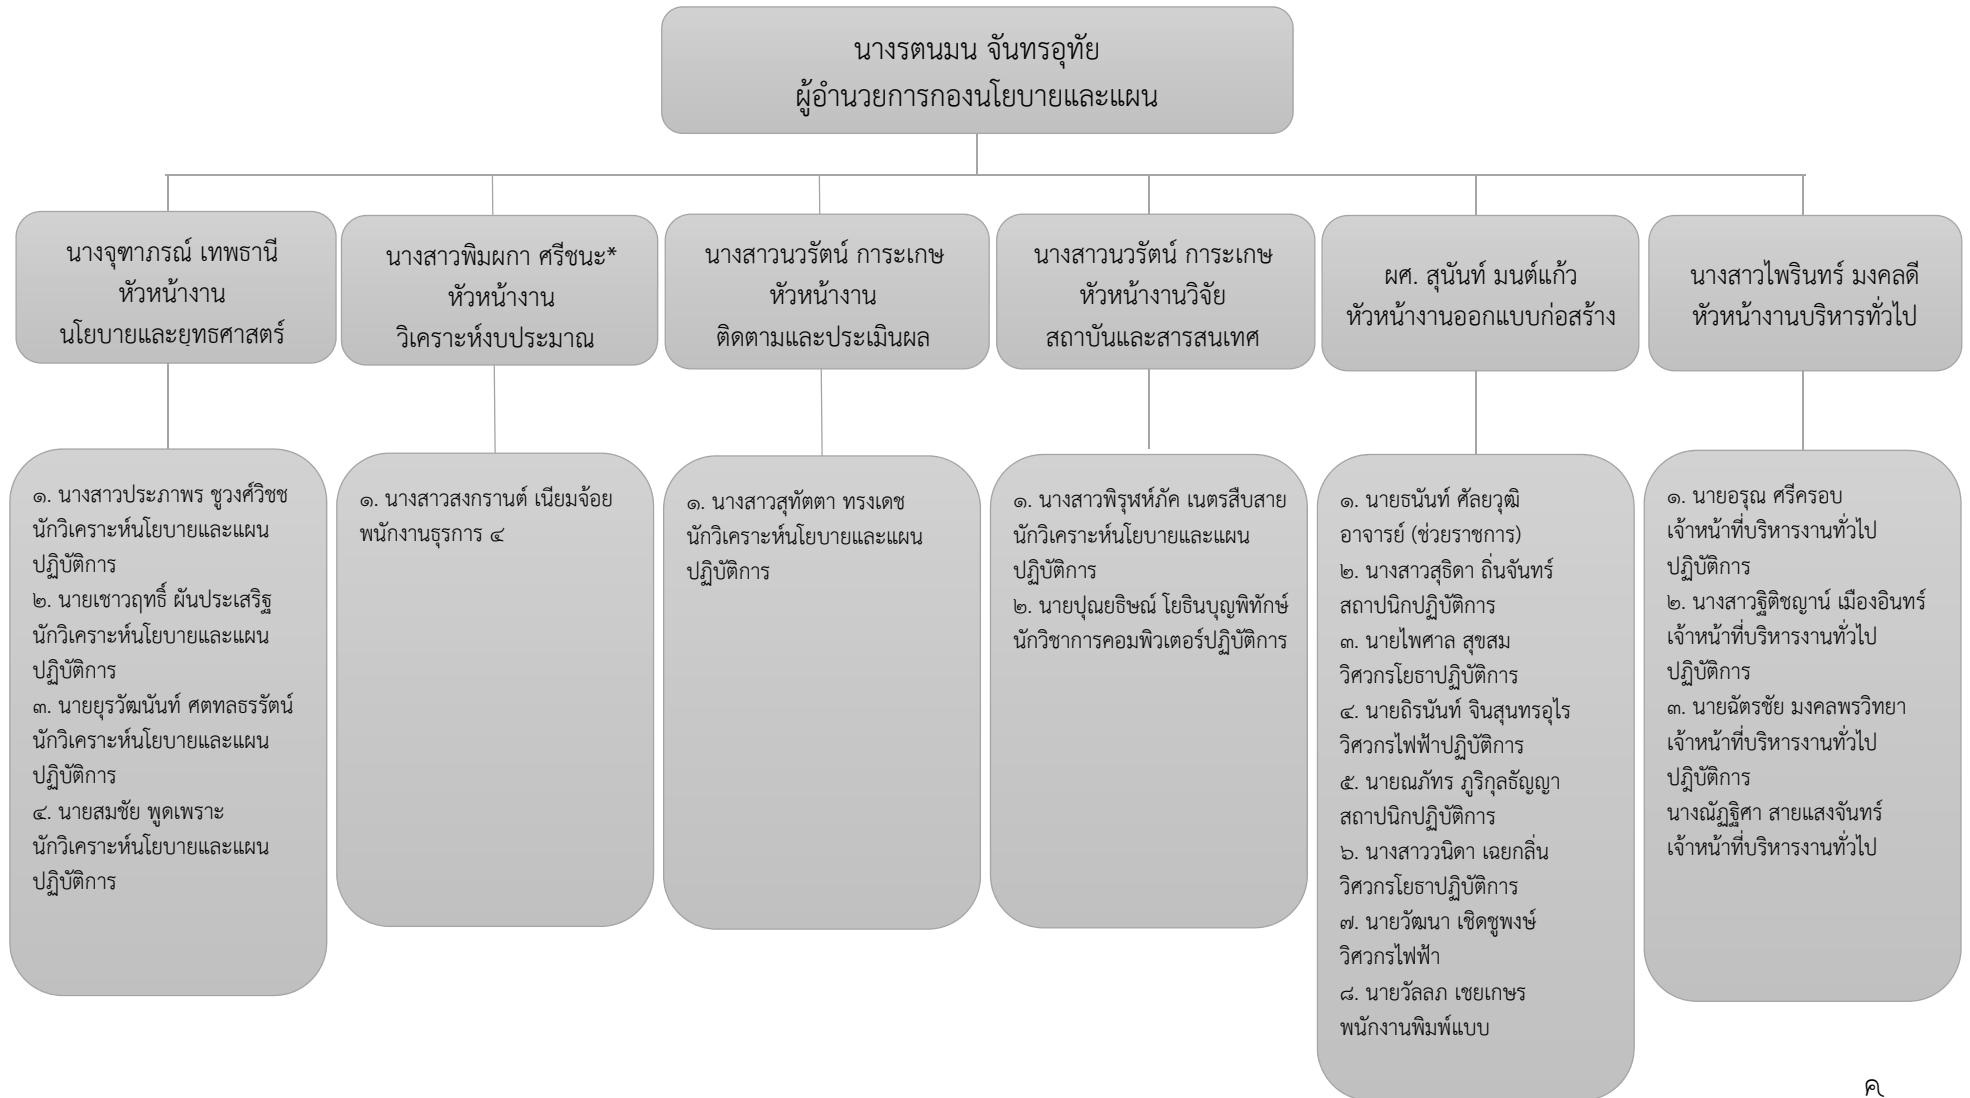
นางรตนมน จันทรอุทัย
ผู้อำนวยการกองนโยบายและแผน

นางจุฑาภรณ์ เทพธานี
หัวหน้างาน
นโยบายและยุทธศาสตร์

๑. นางสาวประภาพร ชูวงศ์วิชช
นักวิเคราะห์นโยบายและแผนปฏิบัติการ
๒. นายเชาวฤทธิ์ ผันประเสริฐ
นักวิเคราะห์นโยบายและแผนปฏิบัติการ
๓. นายยุรวัฒนันท์ ศตทลธรรัตน์
นักวิเคราะห์นโยบายและแผนปฏิบัติการ
๔. นายสมชัย พูดเพราะ
นักวิเคราะห์นโยบายและแผนปฏิบัติการ

นางสาวพิมผกา ศรีชนะ*
หัวหน้างาน
วิเคราะห์งบประมาณ

๑. นางสาวสงกรานต์ เนียมจ้อย
พนักงานธุรการ ๔

นางสาวนวรัตน์ การะเกษ
หัวหน้างาน
ติดตามและประเมินผล

๑. นางสาวสุทัตตา ทรงเดช
นักวิเคราะห์นโยบายและแผนปฏิบัติการ

นางสาวนวรัตน์ การะเกษ
หัวหน้างานวิจัย
สถาบันและสารสนเทศ

๑. นางสาวพิรุฬห์ภัค เนตรสืบสาย
นักวิเคราะห์นโยบายและแผนปฏิบัติการ
๒. นายปุณยธิษณ์ โยธินบุญพิทักษ์
นักวิชาการคอมพิวเตอร์ปฏิบัติการ

ผศ. สุนันท์ มนต์แก้ว
หัวหน้างานออกแบบก่อสร้าง

๑. นายธนันท์ ศัลยวุฒิ
อาจารย์ (ช่วยราชการ)
๒. นางสาวสุธิดา ถิ่นจันทร์
สถาปนิกปฏิบัติการ
๓. นายไพศาล สุขสม
วิศวกรโยธาปฏิบัติการ
๔. นายถิรนันท์ จินสุนทรอุไร
วิศวกรไฟฟ้าปฏิบัติการ
๕. นายณภัทร ภูริกุลธัญญา
สถาปนิกปฏิบัติการ
๖. นางสาววนิดา เฉยกลิ่น
วิศวกรโยธาปฏิบัติการ
๗. นายวัฒนา เชิดชูพงษ์
วิศวกรไฟฟ้า
๘. นายวัลลภ เชยเกษร
พนักงานพิมพ์แบบ

นางสาวไพรินทร์ มงคลดี
หัวหน้างานบริหารทั่วไป

๑. นายอรุณ ศรีครอบ
เจ้าหน้าที่บริหารงานทั่วไปปฏิบัติการ
๒. นางสาวฐิติชญาน์ เมืองอินทร์
เจ้าหน้าที่บริหารงานทั่วไปปฏิบัติการ
๓. นายฉัตรชัย มงคลพรวิทยา
เจ้าหน้าที่บริหารงานทั่วไปปฏิบัติการ
นางณัฏฐิศา สายแสงจันทร์
เจ้าหน้าที่บริหารงานทั่วไป

ค